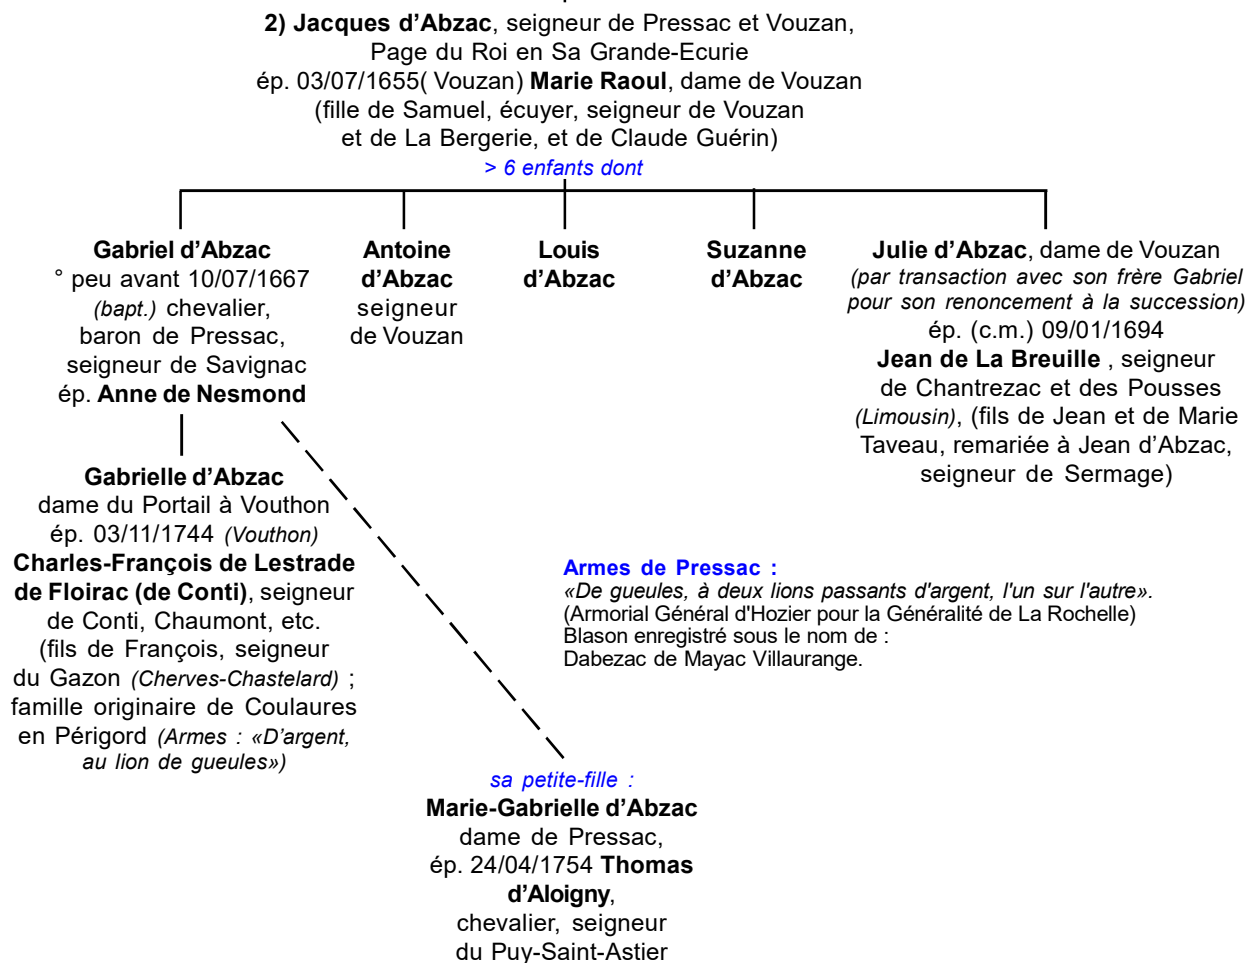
**2) Jacques d’Abzac**, seigneur de Pressac et Vouzan, Page du Roi en Sa Grande-Ecurie
ép. 03/07/1655( Vouzan) **Marie Raoul**, dame de Vouzan
(fille de Samuel, écuyer, seigneur de Vouzan et de La Bergerie, et de Claude Guérin)

*> 6 enfants dont*

**Gabriel d’Abzac**
° peu avant 10/07/1667 *(bapt.)* chevalier, baron de Pressac, seigneur de Savignac
ép. **Anne de Nesmond**

**Antoine d’Abzac**
seigneur de Vouzan

**Louis d’Abzac**

**Suzanne d’Abzac**

**Julie d’Abzac**, dame de Vouzan
*(par transaction avec son frère Gabriel pour son renoncement à la succession)*
ép. (c.m.) 09/01/1694
**Jean de La Breuille** , seigneur de Chantrezac et des Pousses *(Limousin)*, (fils de Jean et de Marie Taveau, remariée à Jean d’Abzac, seigneur de Sermage)

**Gabrielle d’Abzac**
dame du Portail à Vouthon
ép. 03/11/1744 *(Vouthon)*
**Charles-François de Lestrade de Floirac (de Conti)**, seigneur de Conti, Chaumont, etc.
(fils de François, seigneur du Gazon *(Cherves-Chastelard)* ; famille originaire de Coulaures en Périgord *(Armes : «D’argent, au lion de gueules»)*

**Armes de Pressac :**
*«De gueules, à deux lions passants d'argent, l'un sur l'autre».*
(Armorial Général d'Hozier pour la Généralité de La Rochelle)
Blason enregistré sous le nom de :
Dabezac de Mayac Villaurange.

*sa petite-fille :*
**Marie-Gabrielle d’Abzac**
dame de Pressac,
ép. 24/04/1754 **Thomas d’Aloigny**,
chevalier, seigneur du Puy-Saint-Astier